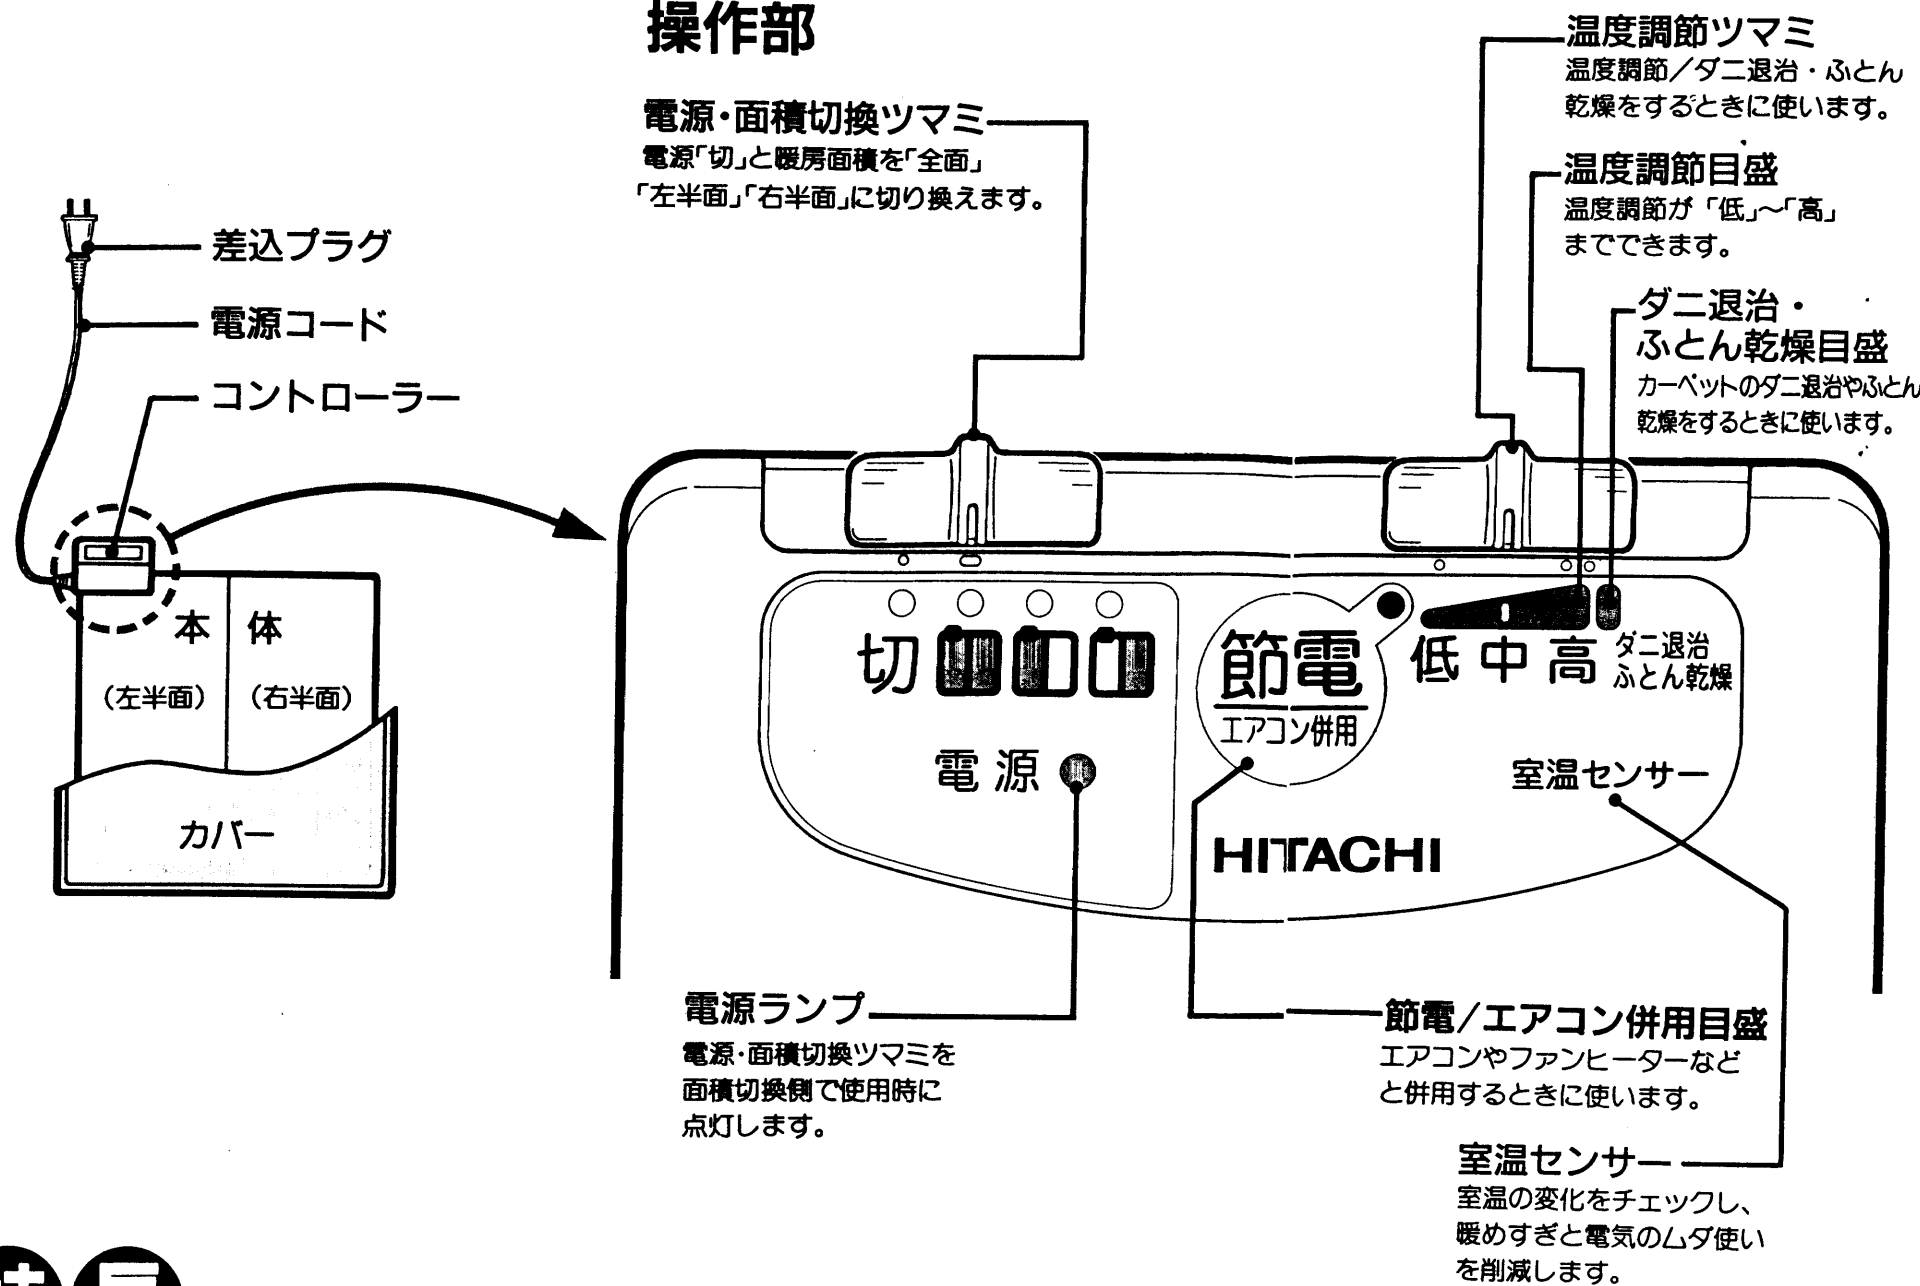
操作部

電源・面積切換ツマミ
電源「切」と暖房面積を「全面」「左半面」「右半面」に切り換えます。

温度調節ツマミ
温度調節／ダニ退治・ふとん乾燥をするときに使います。

温度調節目盛
温度調節が「低」～「高」までできます。

ダニ退治・ふとん乾燥目盛
カーペットのダニ退治やふとん乾燥をするときに使います。

差込プラグ
電源コード
コントローラー

本
体
（左半面）
（右半面）
カバー

切
節電
エアコン併用
低 中 高
ダニ退治
ふとん乾燥
電源
室温センサー
HITACHI

電源ランプ
電源・面積切換ツマミを面積切換側で使用時に点灯します。

節電／エアコン併用目盛
エアコンやファンヒーターなどと併用するときに使います。

室温センサー
室温の変化をチェックし、暖めすぎと電気のムダ使いを削減します。